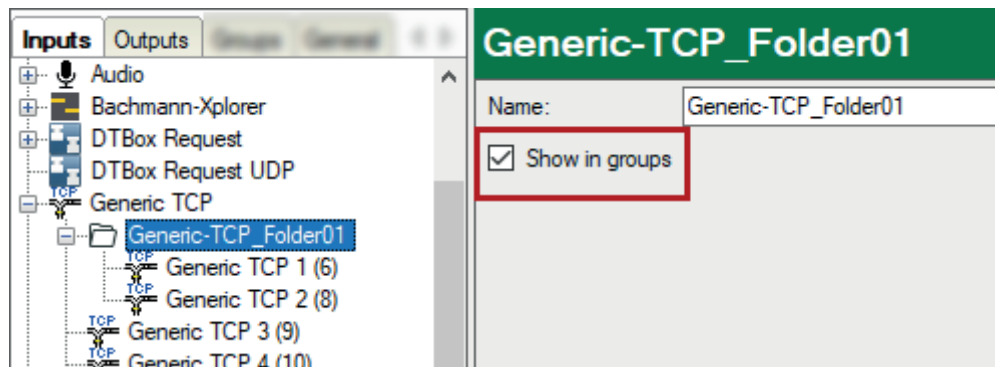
Inputs Outputs Groups General

Audio
Bachmann-Xplorer
DTBox Request
DTBox Request UDP
TCP Generic TCP
Generic-TCP_Folder01
TCP Generic TCP 1 (6)
TCP Generic TCP 2 (8)
TCP Generic TCP 3 (9)
TCP Generic TCP 4 (10)

Generic-TCP_Folder01

Name: Generic-TCP_Folder01

Show in groups